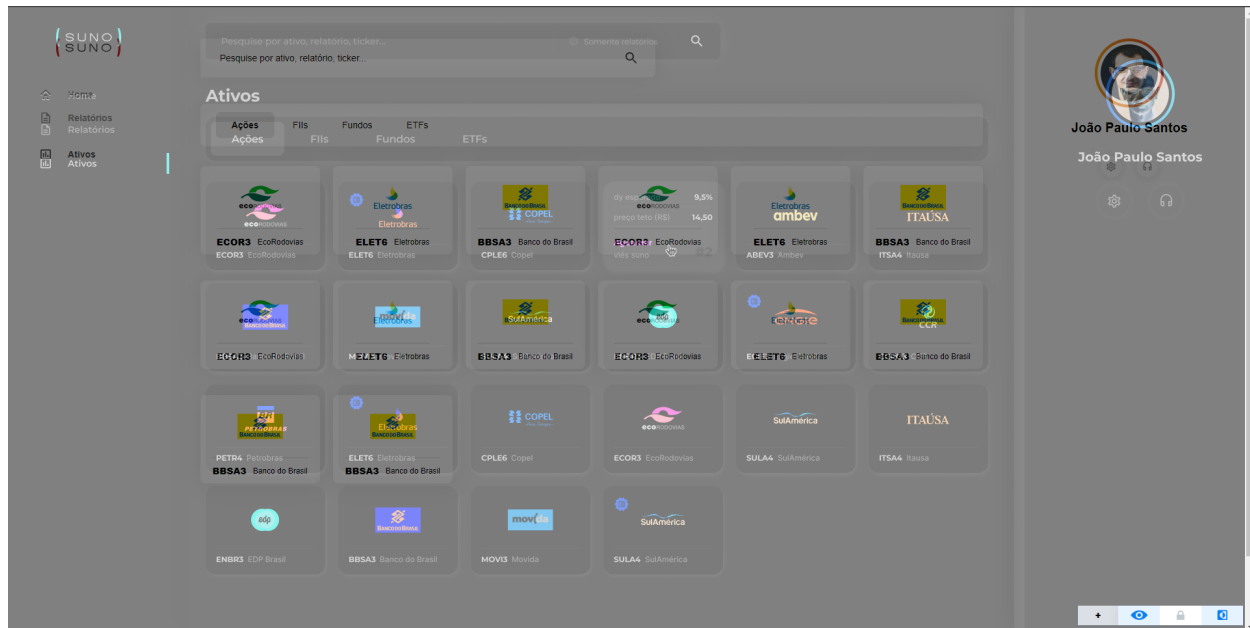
SUNO
SUNO

Home
Home

Relatórios
Relatórios

Ativos
Ativos

Pesquise por ativo, relatório, ticker...
Somente relatórios
Pesquise por ativo, relatório, ticker...

Ativos

Ações FIIs Fundos ETFs
Ações FIIs Fundos ETFs

João Paulo Santos
João Paulo Santos

ecoRODOVIAS
ECOR3 EcoRodovias
ECOR3 EcoRodovias

Eletrobras
Eletrobras
ELET6 Eletrobras
ELET6 Eletrobras

BANCO DO BRASIL
COPEL
BBSA3 Banco do Brasil
CPLE6 Copel

dy esperado 9,5%
preço teto (R$) 14,50
ECOR3 EcoRodovias
viés suno

Eletrobras
ambev
ELET6 Eletrobras
ABEV3 Ambev

BANCO DO BRASIL
ITAÚSA
BBSA3 Banco do Brasil
ITSA4 Itausa

ECOR3 EcoRodovias
ELET6 Eletrobras
BBSA3 Banco do Brasil
ECOR3 EcoRodovias
ELET6 Eletrobras
BBSA3 Banco do Brasil

PETROBRAS
PETR4 Petrobras
BBSA3 Banco do Brasil

Eletrobras
ELET6 Eletrobras
BBSA3 Banco do Brasil

COPEL
CPLE6 Copel

ecoRODOVIAS
ECOR3 EcoRodovias

SulAmérica
SULA4 SulAmérica

ITAÚSA
ITSA4 Itausa

edp
ENBR3 EDP Brasil

BANCO DO BRASIL
BBSA3 Banco do Brasil

movida
MOVI3 Movida

SulAmérica
SULA4 SulAmérica

+